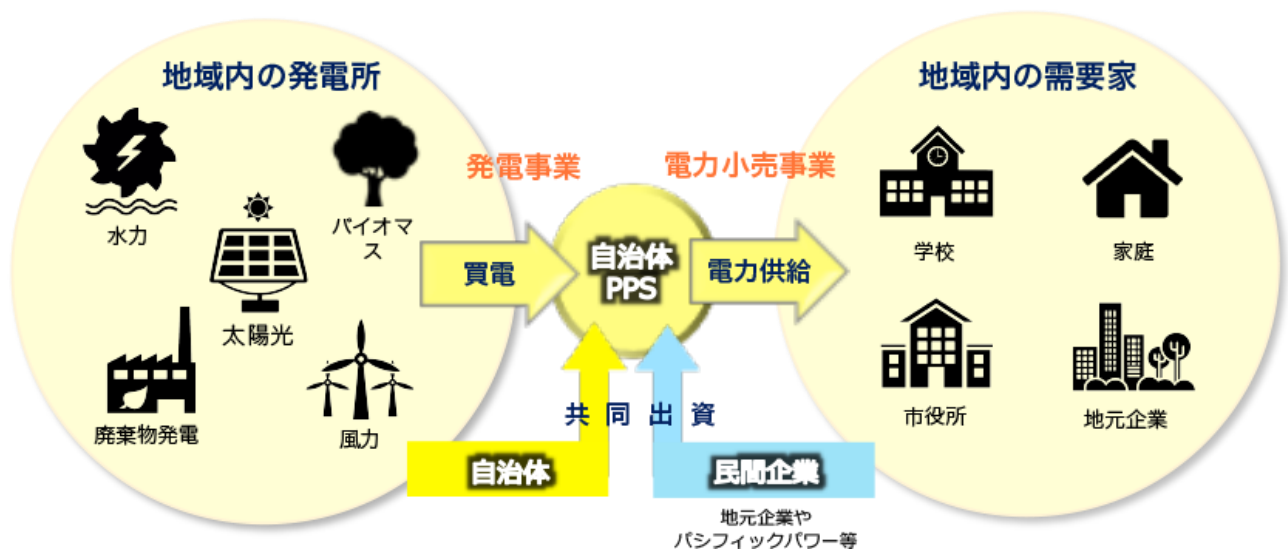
地域内の発電所

水力

太陽光

バイオマス

廃棄物発電

風力

発電事業

買電

自治体
PPS

電力小売事業

電力供給

共同出資

自治体

民間企業

地元企業や
パシフィックパワー等

地域内の需要家

学校

家庭

市役所

地元企業